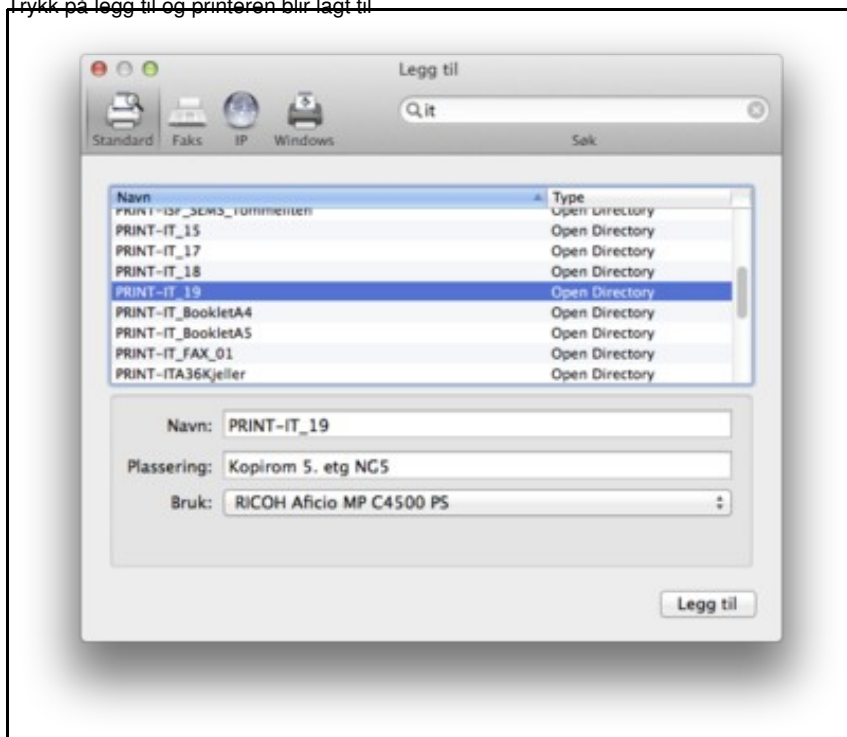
Trykk på legg til og printeren blir lagt til

Legg til

Standard Faks IP Windows

it

Søk

| Navn | Type |
|---|---|
| PRINT-ISF_SEMS_Tommeliten | Open Directory |
| PRINT-IT_15 | Open Directory |
| PRINT-IT_17 | Open Directory |
| PRINT-IT_18 | Open Directory |
| PRINT-IT_19 | Open Directory |
| PRINT-IT_BookletA4 | Open Directory |
| PRINT-IT_BookletA5 | Open Directory |
| PRINT-IT_FAX_01 | Open Directory |
| PRINT-ITA36Kjeller | Open Directory |

Navn: PRINT-IT_19

Plassering: Kopirom 5. etg NG5

Bruk: RICOH Aficio MP C4500 PS

Legg til